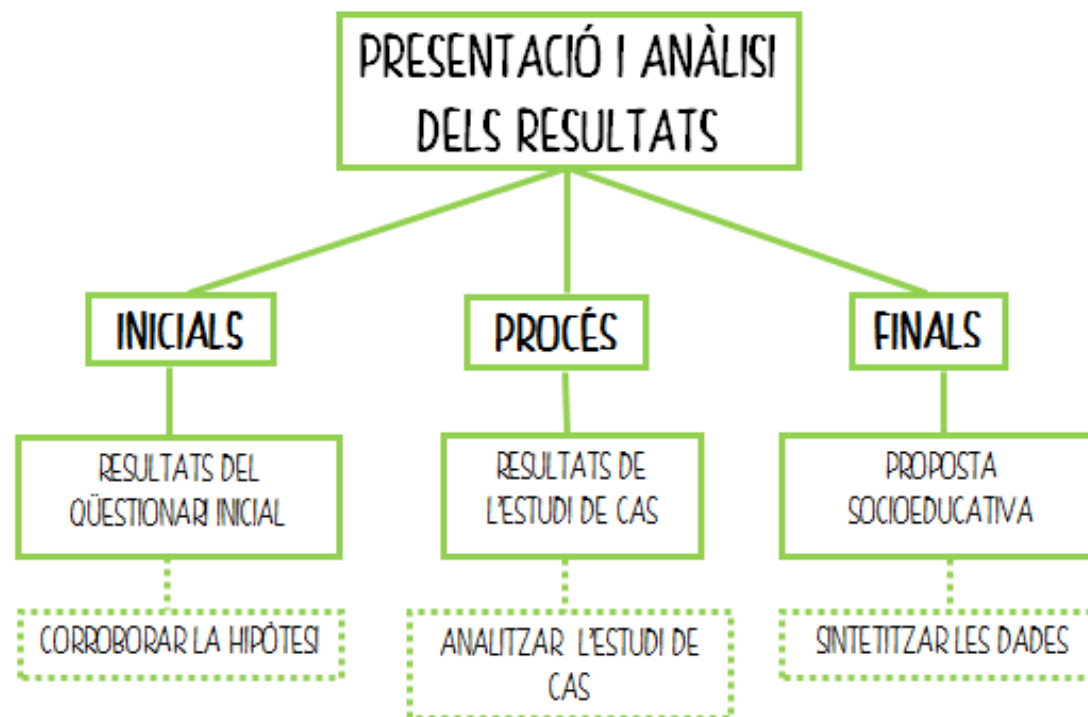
PRESENTACIÓ I ANÀLISI DELS RESULTATS

INICIALS

PROCÉS

FINALS

RESULTATS DEL QÜESTIONARI INICIAL

RESULTATS DE L'ESTUDI DE CAS

PROPOSTA SOCIOEDUCATIVA

CORROBORAR LA HIPÒTESI

ANALITZAR L'ESTUDI DE CAS

SINTETITZAR LES DADES